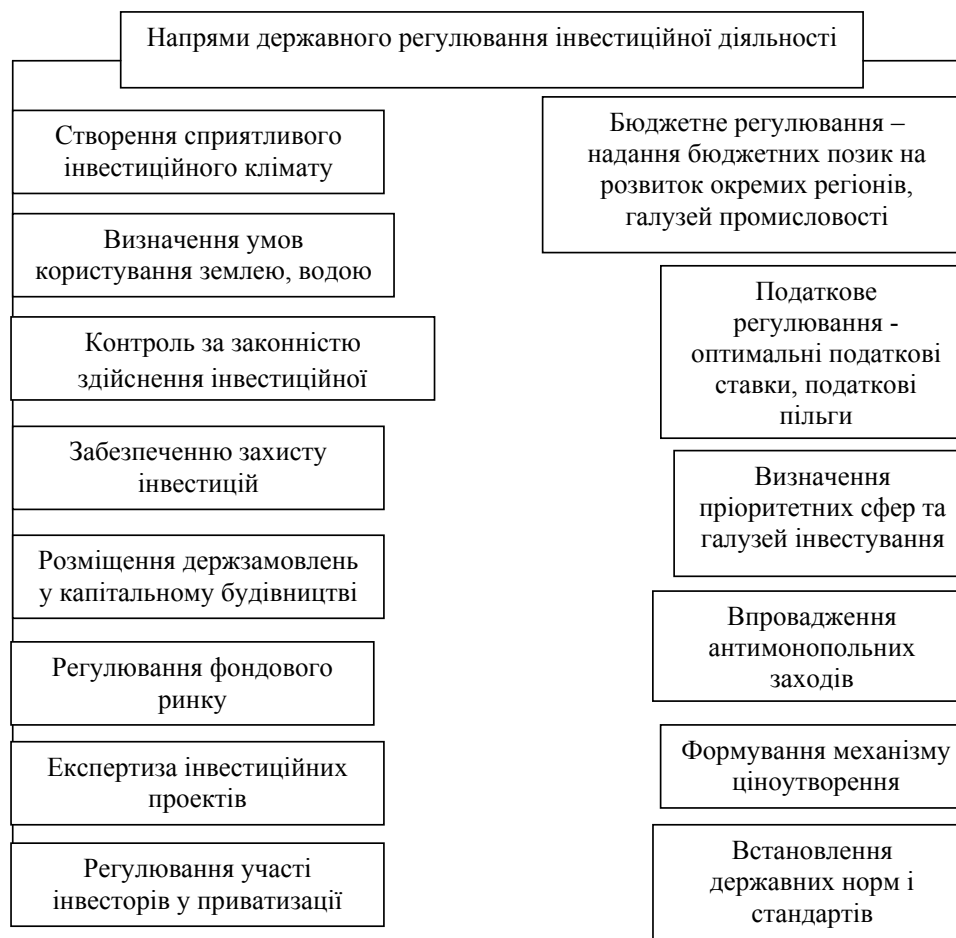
Напрями державного регулювання інвестиційної діяльності

Створення сприятливого інвестиційного клімату

Визначення умов користування землею, водою

Контроль за законністю здійснення інвестиційної

Забезпеченню захисту інвестицій

Розміщення держзамовлень у капітальному будівництві

Регулювання фондового ринку

Експертиза інвестиційних проектів

Регулювання участі інвесторів у приватизації

Бюджетне регулювання – надання бюджетних позик на розвиток окремих регіонів, галузей промисловості

Податкове регулювання - оптимальні податкові ставки, податкові пільги

Визначення пріоритетних сфер та галузей інвестування

Впровадження антимонопольних заходів

Формування механізму ціноутворення

Встановлення державних норм і стандартів